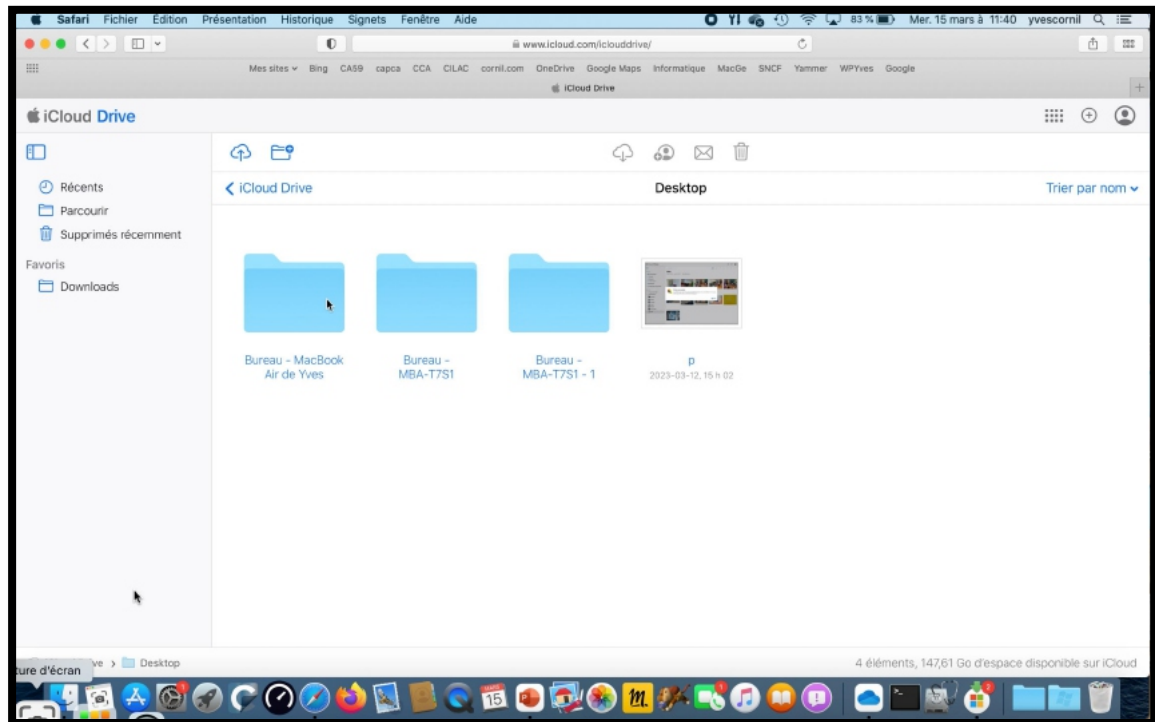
Safari Fichier Édition Présentation Historique Signets Fenêtre Aide

83 % Mer. 15 mars à 11:40 yvescornil

www.icloud.com/iclouddrive/

Mes sites Bing CA59 capca CCA CILAC cornil.com OneDrive Google Maps Informatique MacGe SNCF Yammer WPYves Google

iCloud Drive

iCloud Drive

Récents
Parcourir
Supprimés récemment

Favoris
Downloads

iCloud Drive

Desktop

Trier par nom

Bureau - MacBook Air de Yves

Bureau - MBA-T7S1

Bureau - MBA-T7S1 - 1

p
2023-03-12, 15 h 02

ture d'écran ve › Desktop

4 éléments, 147,61 Go d'espace disponible sur iCloud

15